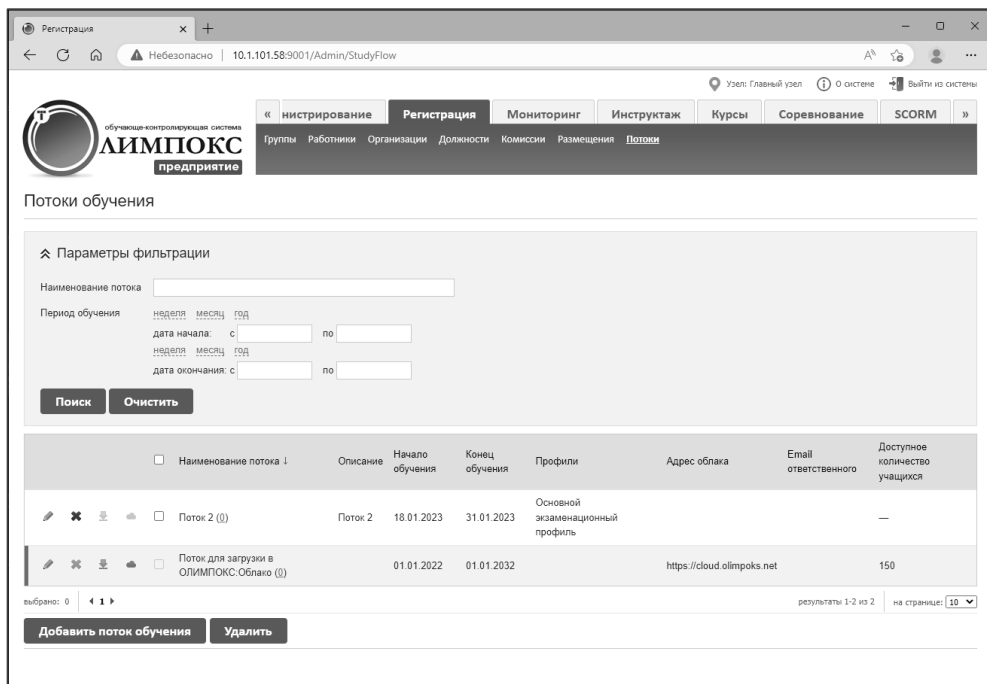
Регистрация × +

Небезопасно | 10.1.101.58:9001/Admin/StudyFlow

Узел: Главный узел   О системе   Выйти из системы

обучающе-контролирующая система
ЛИМПОКС
предприятие

« нистрирование | Регистрация | Мониторинг | Инструктаж | Курсы | Соревнование | SCORM | »

Группы Работники Организации Должности Комиссии Размещения Потоки

Потоки обучения

Параметры фильтрации

Наименование потока

Период обучения   неделя месяц год
дата начала: с   по
неделя месяц год
дата окончания: с   по

Поиск   Очистить

| | Наименование потока ↓ | Описание | Начало обучения | Конец обучения | Профили | Адрес облака | Email ответственного | Доступное количество учащихся |
|---|---|---|---|---|---|---|---|---|
| | Поток 2 (0) | Поток 2 | 18.01.2023 | 31.01.2023 | Основной экзаменационный профиль | | | — |
| | Поток для загрузки в ОЛИМПОКС:Облако (0) | | 01.01.2022 | 01.01.2032 | | https://cloud.olimpoks.net | | 150 |

выбрано: 0   ◂ 1 ▸   результаты 1-2 из 2   на странице: 10

Добавить поток обучения   Удалить